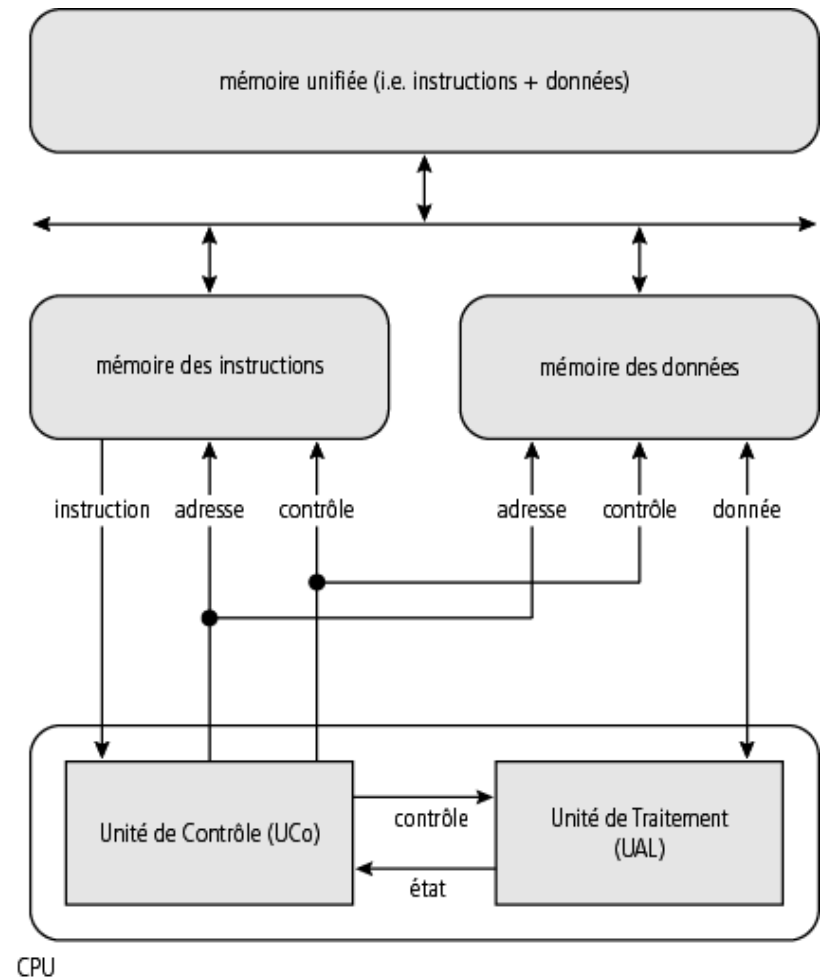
mémoire unifiée (i.e. instructions + données)

mémoire des instructions

mémoire des données

instruction adresse contrôle adresse contrôle donnée

Unité de Contrôle (UCo)

contrôle

état

Unité de Traitement (UAL)

CPU